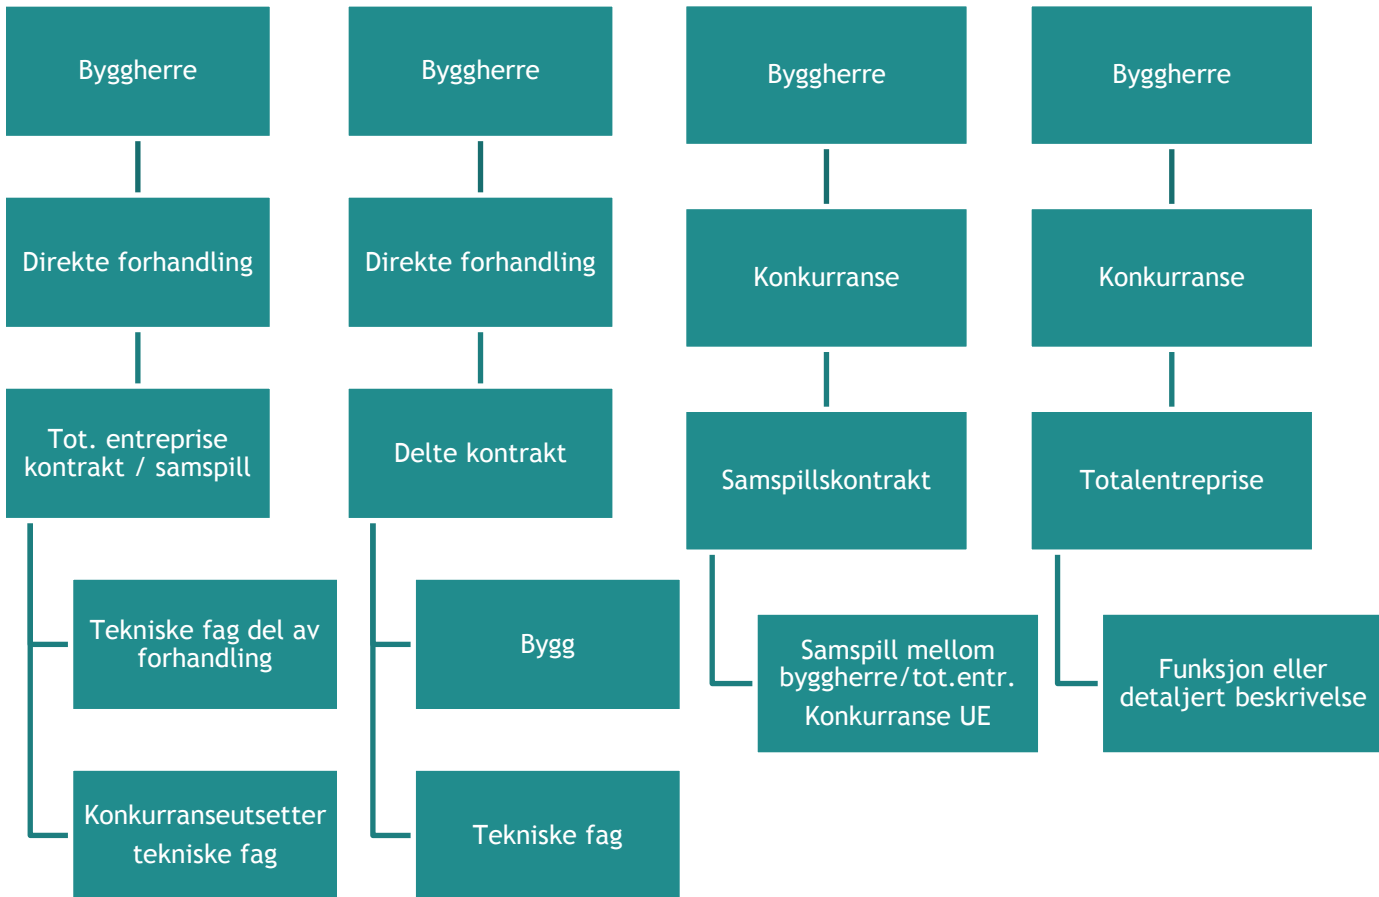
Byggherre

Direkte forhandling

Tot. entreprise kontrakt / samspill

Tekniske fag del av forhandling

Konkurranseutsetter tekniske fag

Byggherre

Direkte forhandling

Delte kontrakt

Bygg

Tekniske fag

Byggherre

Konkurranse

Samspillskontrakt

Samspill mellom byggherre/tot.entr.
Konkurranse UE

Byggherre

Konkurranse

Totalentreprise

Funksjon eller detaljert beskrivelse